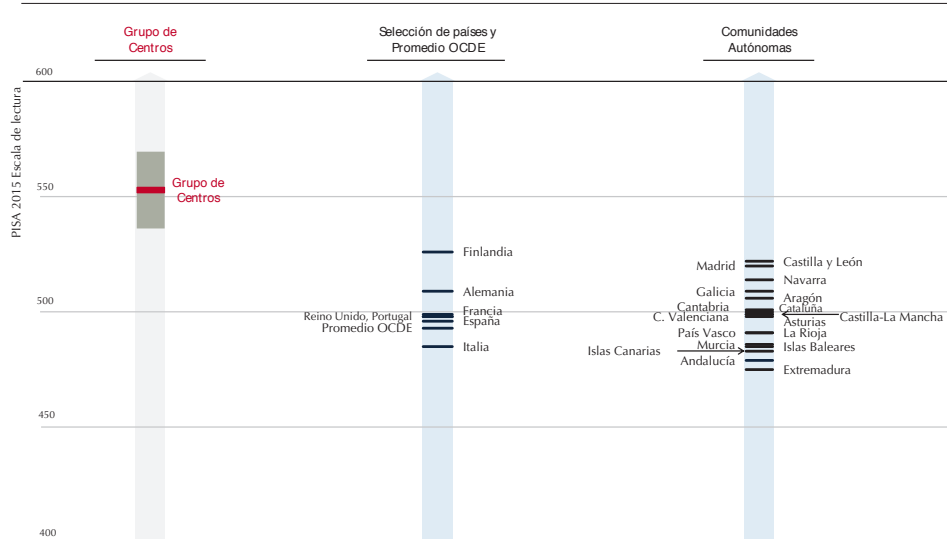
Grupo de Centros

Selección de países y Promedio OCDE

Comunidades Autónomas

PISA 2015 Escala de lectura

600

550

500

450

400

Grupo de Centros

Finlandia

Alemania

Reino Unido, Portugal

Francia

España

Promedio OCDE

Italia

Madrid

Castilla y León

Navarra

Galicia

Aragón

Cantabria

Cataluña

C. Valenciana

Castilla-La Mancha

Asturias

País Vasco

La Rioja

Murcia

Islas Canarias

Islas Baleares

Andalucía

Extremadura